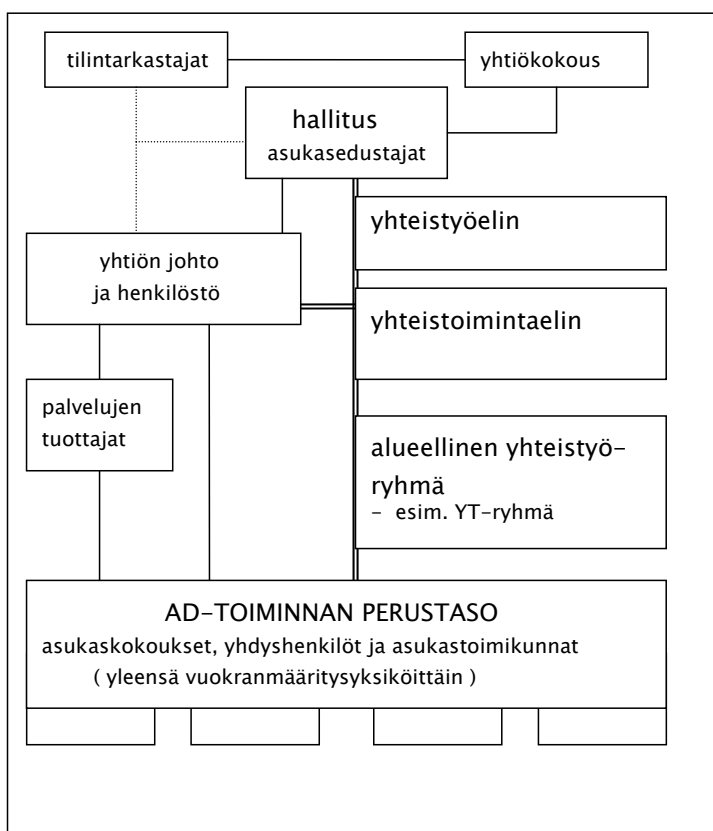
tilintarkastajat

yhtiökokous

hallitus
asukasedustajat

yhteistyöelin

yhtiön johto ja henkilöstö

yhteistoimintaelin

palvelujen tuottajat

alueellinen yhteistyöryhmä
- esim. YT-ryhmä

AD-TOIMINNAN PERUSTASO
asukaskokoukset, yhdyshenkilöt ja asukastoimikunnat
( yleensä vuokranmääritysyksiköittäin )